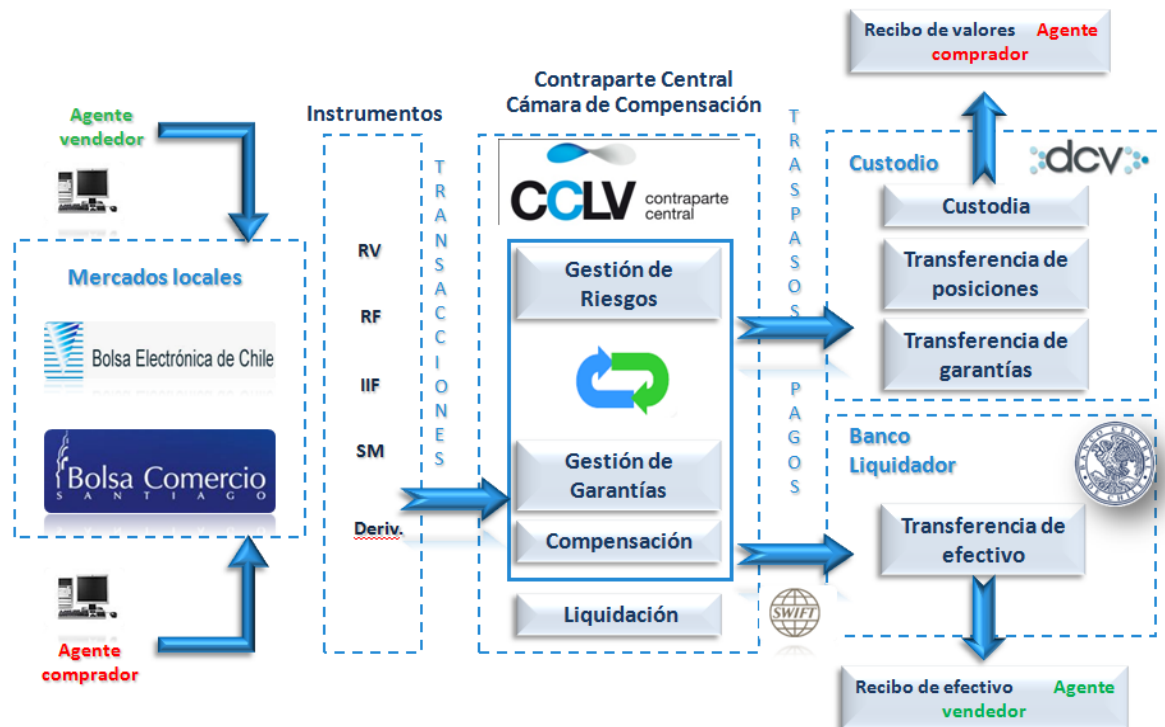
Agente vendedor

Mercados locales

Bolsa Electrónica de Chile

Bolsa Comercio SANTIAGO

Agente comprador

Instrumentos

RV

RF

IIF

SM

Deriv.

TRANSACCIONES

Contraparte Central
Cámara de Compensación

CCLV contraparte central

Gestión de Riesgos

Gestión de Garantías

Compensación

Liquidación

TRASPASOS

PAGOS

SWIFT

Recibo de valores Agente comprador

Custodio

dcv

Custodia

Transferencia de posiciones

Transferencia de garantías

Banco Liquidador

Transferencia de efectivo

Recibo de efectivo Agente vendedor